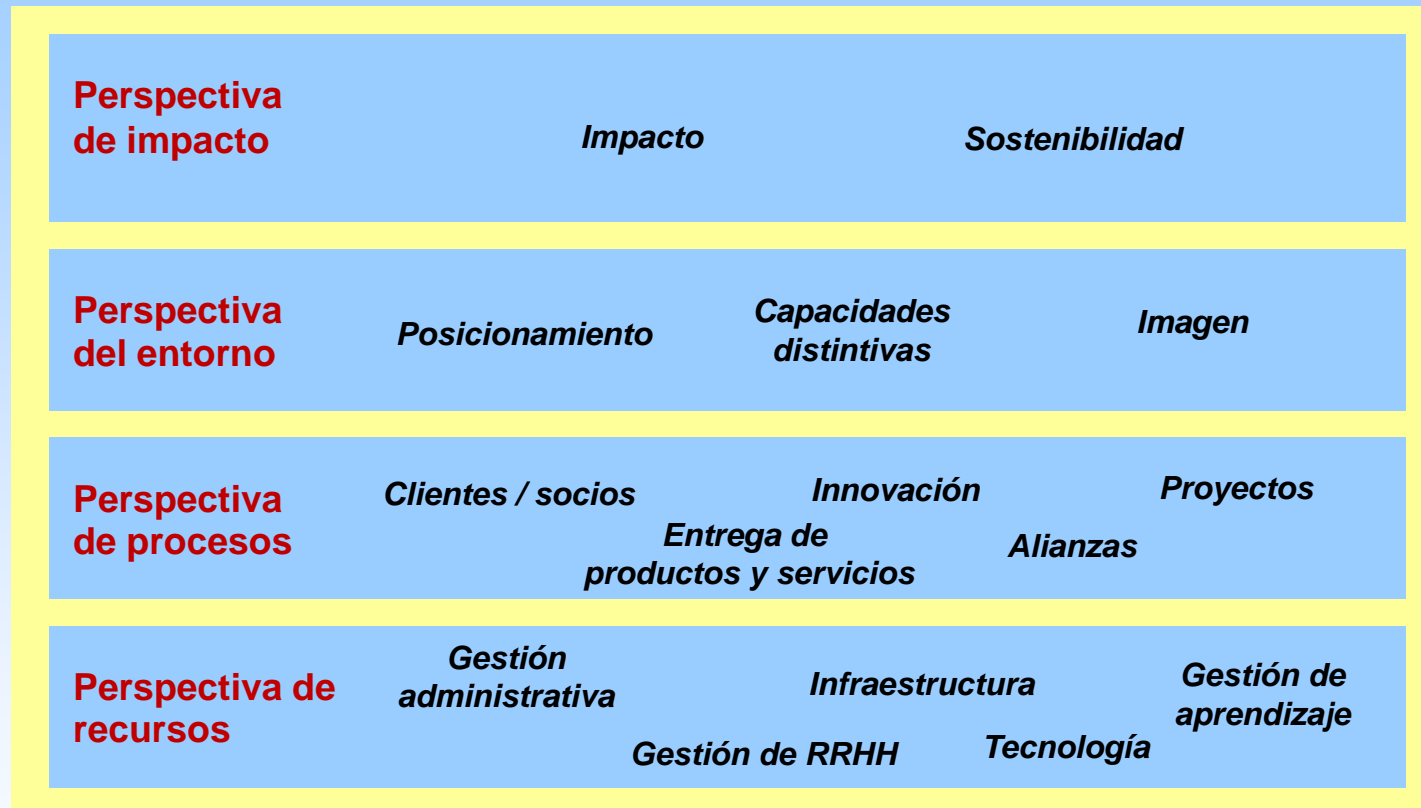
Perspectiva de impacto

Impacto

Sostenibilidad

Perspectiva del entorno

Posicionamiento

Capacidades distintivas

Imagen

Perspectiva de procesos

Clientes / socios

Innovación

Proyectos

Entrega de productos y servicios

Alianzas

Perspectiva de recursos

Gestión administrativa

Infraestructura

Gestión de aprendizaje

Gestión de RRHH

Tecnología